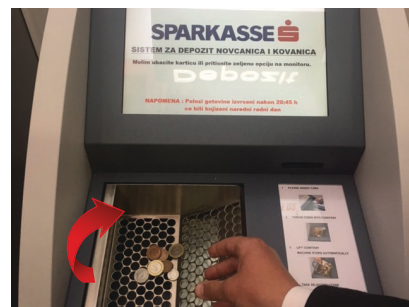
SPARKASSE
SISTEM ZA DEPOZIT NOVCANICA I KOVANICA
Molim ubacite karticu ili pritisnite zeljenu opciju na monitoru.
Deposit
NAPOMENA : Polozi gotovine izvrseni nakon 20:45 h ce biti knjizeni naredni radni dan